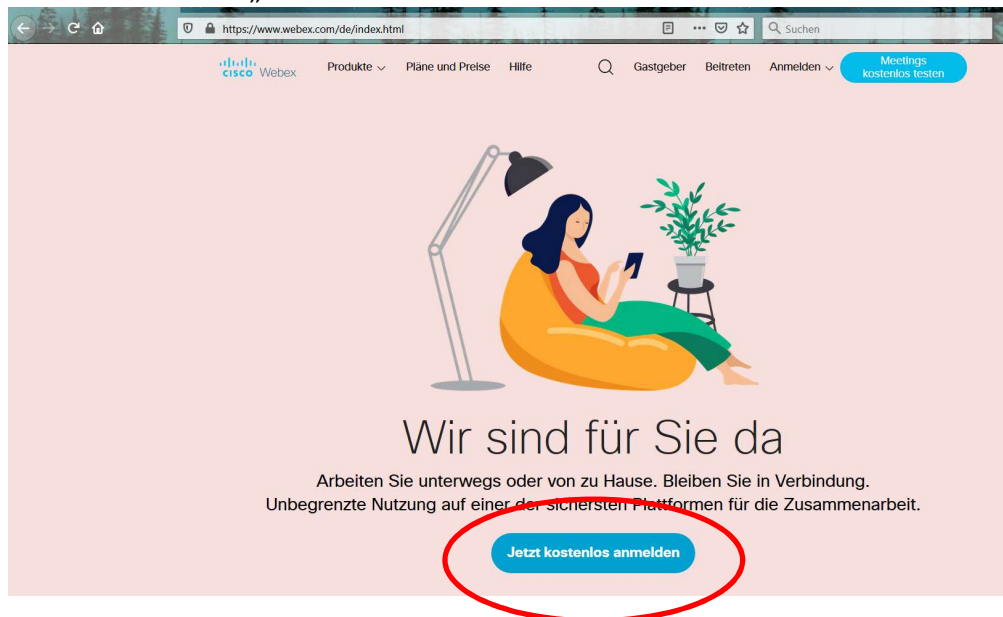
https://www.webex.com/de/index.html

Suchen

cisco Webex

Produkte

Pläne und Preise

Hilfe

Gastgeber

Beitreten

Anmelden

Meetings kostenlos testen

Wir sind für Sie da

Arbeiten Sie unterwegs oder von zu Hause. Bleiben Sie in Verbindung.
Unbegrenzte Nutzung auf einer der sichersten Plattformen für die Zusammenarbeit.

Jetzt kostenlos anmelden